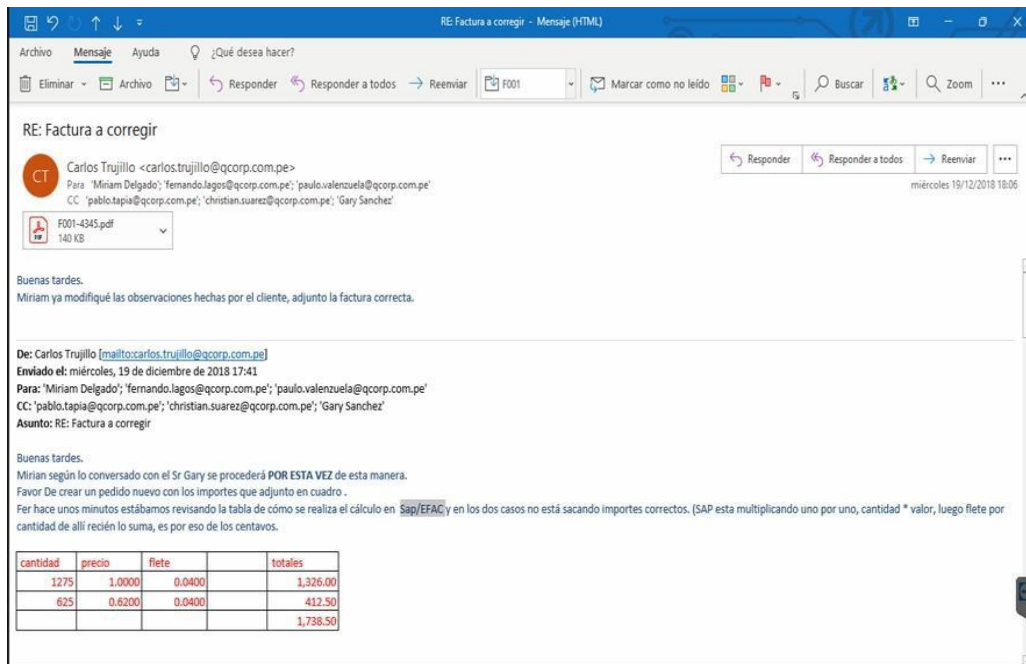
RE: Factura a corregir - Mensaje (HTML)

Archivo Mensaje Ayuda ¿Qué desea hacer?

Eliminar Archivo Responder Responder a todos Reenviar F001 Marcar como no leído Buscar Zoom ...

RE: Factura a corregir

CT Carlos Trujillo <carlos.trujillo@qcorp.com.pe>
Para 'Miriam Delgado'; 'fernando.lagos@qcorp.com.pe'; 'paulo.valenzuela@qcorp.com.pe'
CC 'pablo.tapia@qcorp.com.pe'; 'christian.suarez@qcorp.com.pe'; 'Gary Sanchez'

Responder Responder a todos Reenviar ...
miércoles 19/12/2018 18:06

F001-4345.pdf
140 KB

Buenas tardes.
Miriam ya modifiqué las observaciones hechas por el cliente, adjunto la factura correcta.

De: Carlos Trujillo [mailto:carlos.trujillo@qcorp.com.pe]
Enviado el: miércoles, 19 de diciembre de 2018 17:41
Para: 'Miriam Delgado'; 'fernando.lagos@qcorp.com.pe'; 'paulo.valenzuela@qcorp.com.pe'
CC: 'pablo.tapia@qcorp.com.pe'; 'christian.suarez@qcorp.com.pe'; 'Gary Sanchez'
Asunto: RE: Factura a corregir

Buenas tardes.
Mirian según lo conversado con el Sr Gary se procederá POR ESTA VEZ de esta manera.
Favor De crear un pedido nuevo con los importes que adjunto en cuadro .
Fer hace unos minutos estábamos revisando la tabla de cómo se realiza el cálculo en Sap/EFAC y en los dos casos no está sacando importes correctos. (SAP esta multiplicando uno por uno, cantidad * valor, luego flete por cantidad de allí recién lo suma, es por eso de los centavos.

| cantidad | precio | flete | | totales |
|---|---|---|---|---|
| 1275 | 1.0000 | 0.0400 | | 1,326.00 |
| 625 | 0.6200 | 0.0400 | | 412.50 |
| | | | | 1,738.50 |